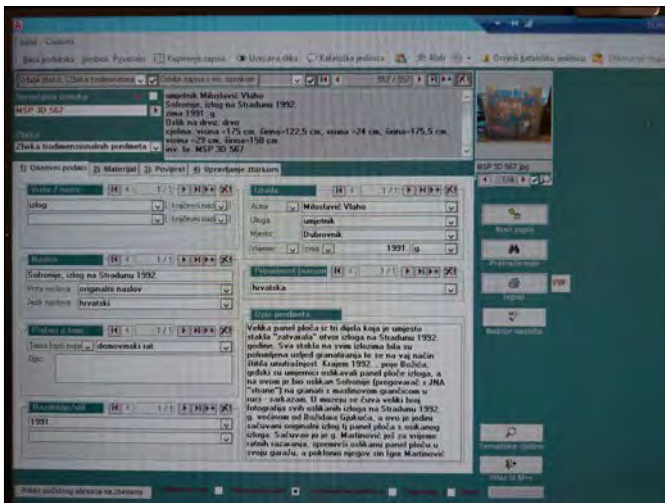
Baza podataka Jedinice Pregledne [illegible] Kopiranje zapisa Ucitavanje slika Kataloška jedinica Alati Osnovni katalogizacijski Obrazac

Odabir zbirke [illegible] 567 / 567

Inventarni broj zbirke
MSP 3D 567

Zbirka
Zbirka trodimenzionalnih predmeta

umjetnik Miloslavić Vlaho
Sobonje, izlog na Stradunu 1992.
zima 1991. g.
Oslik na drvu; drvo
cjelina: visina =175 cm, širina=122,5 cm, visina =24 cm, širina=175,5 cm, visina =29 cm, širina=150 cm
inv. br. MSP 3D 567

MSP 3D 567.jpg
1/4

1) Osnovni podaci 2) Materijal 3) Povijest 4) Upravljanje zbirkom

Vrsta / naziv
1 / 1
izlog
Izrađeno rukom

Izrada
1 / 1
Autor Miloslavić Vlaho
Uloga umjetnik
Mjesto Dubrovnik
Vrijeme 1991 g.

Naslov
1 / 1
Sobonje, izlog na Stradunu 1992
Vrsta naslova originalni naslov
Jezik naslova hrvatski

Pripadnost / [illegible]
1 / 1
hrvatska

Prikaz / tema
1 / 1
domovinski rat
Opis

Opis predmeta
Velika panel ploča iz tri dijela koja je umjesto stakla "zatvarala" otvor izloga na Stradunu 1992. godine. Sva stakla na svim izlozima bila su polomljena udarom granatiranja te se na taj način štitila unutrašnjost. Krajem 1992., pred Božića, grupa gdskih su umjetnici oslikavali panel ploče izloga, a na ovom je bio oslikan Sobonje (progovarač s JNA "strane") na granati s maslinovom grančicom u ruci - sarkazam. U muzeju se čuva veliki broj fotografija svih oslikanih izloga na Stradunu 1992. g. većinom od Božidara Gjukića, a ovo je jedini sačuvani originalni izlog tj. panel ploča s oslikanog izloga. Sačuvan je je g. Martinović još za vrijeme ratnih razaranja, spremivši oslikanu panel ploču u svoju garažu, a poklono njegov sin Igor Martinović

Datacija/vrijeme
1991

Novi zapis
Pretraživanje
Ispis
Brisanje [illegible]
Tematske cjeline
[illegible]

Prikaz podatkovog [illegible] zbirkama